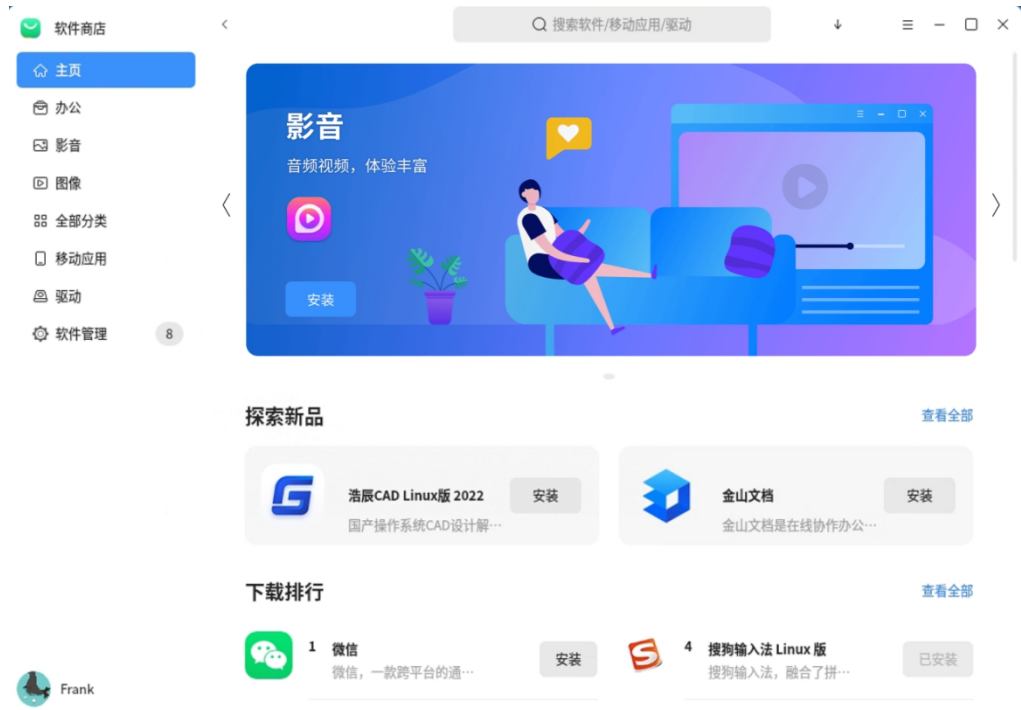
软件商店

主页
办公
影音
图像
全部分类
移动应用
驱动
软件管理 8

Frank

搜索软件/移动应用/驱动

影音
音频视频，体验丰富
安装

探索新品
查看全部

浩辰CAD Linux版 2022
国产操作系统CAD设计解…
安装

金山文档
金山文档是在线协作办公…
安装

下载排行
查看全部

1 微信
微信，一款跨平台的通…
安装

4 搜狗输入法 Linux 版
搜狗输入法，融合了拼…
已安装